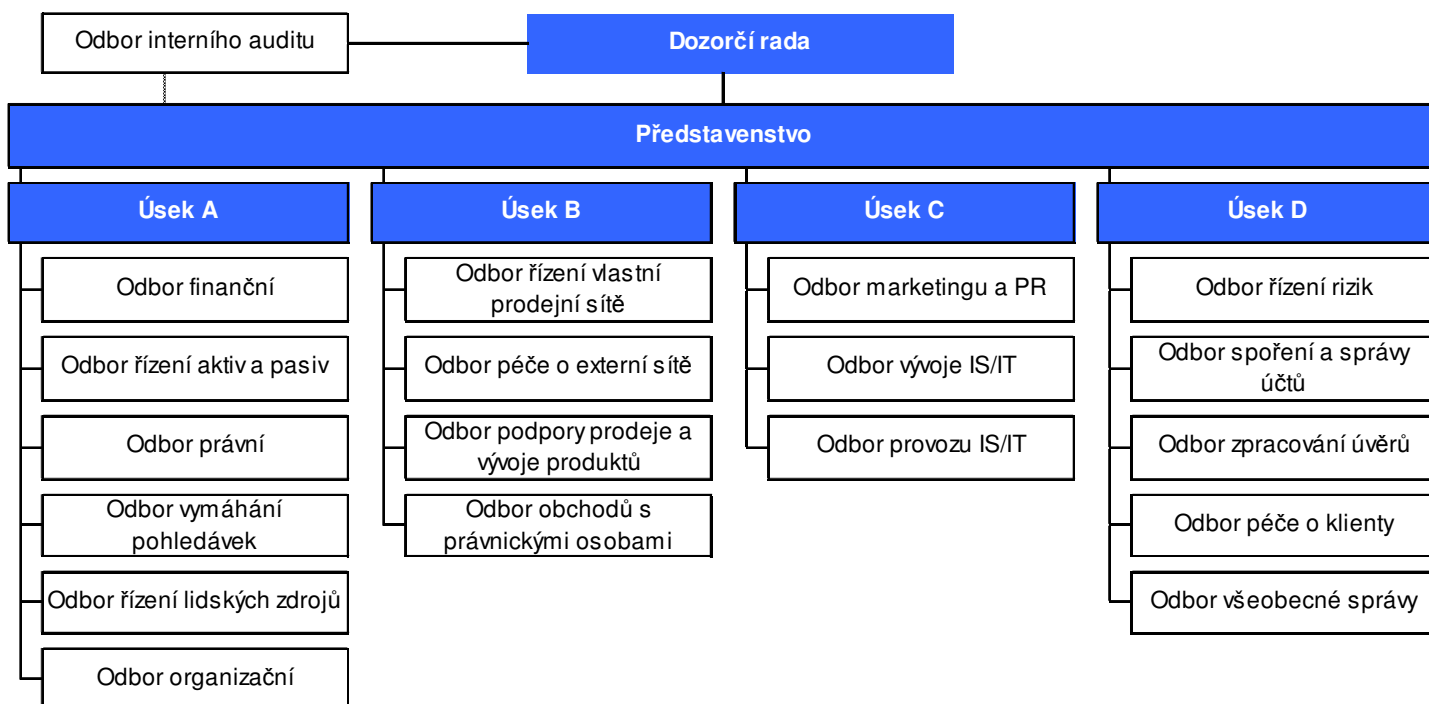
Odbor interního auditu

Dozorčí rada

Představenstvo

Úsek A

Odbor finanční

Odbor řízení aktiv a pasiv

Odbor právní

Odbor vymáhání pohledávek

Odbor řízení lidských zdrojů

Odbor organizační

Úsek B

Odbor řízení vlastní prodejní sítě

Odbor péče o externí sítě

Odbor podpory prodeje a vývoje produktů

Odbor obchodů s právnickými osobami

Úsek C

Odbor marketingu a PR

Odbor vývoje IS/IT

Odbor provozu IS/IT

Úsek D

Odbor řízení rizik

Odbor spoření a správy účtů

Odbor zpracování úvěrů

Odbor péče o klienty

Odbor všeobecné správy